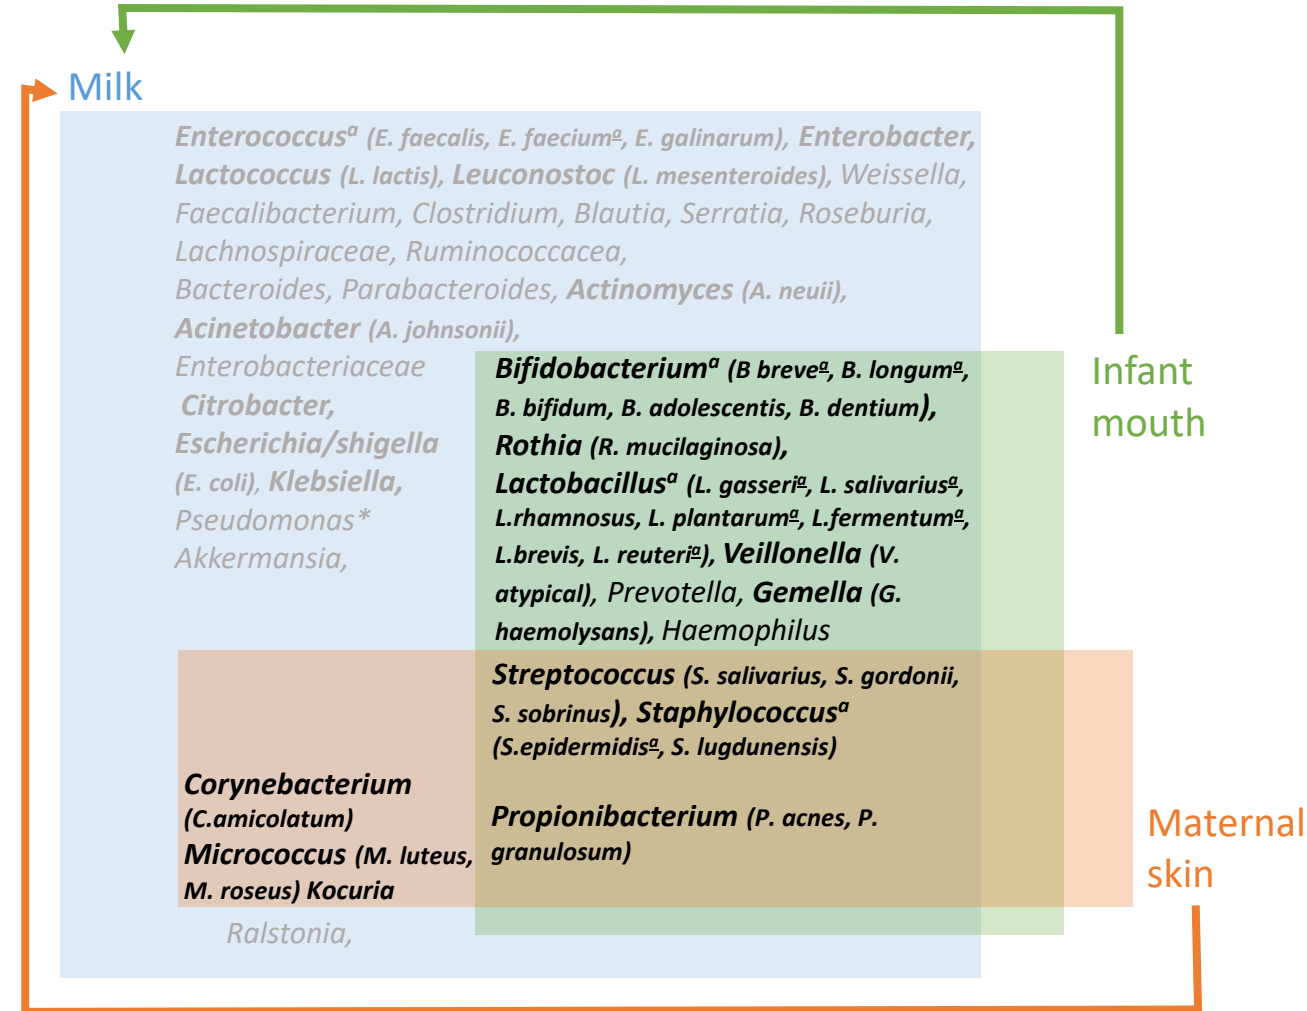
Milk

Enterococcus$^{a}$ (E. faecalis, E. faecium$^{a}$, E. galinarum), Enterobacter, Lactococcus (L. lactis), Leuconostoc (L. mesenteroides), Weissella, Faecalibacterium, Clostridium, Blautia, Serratia, Roseburia, Lachnospiraceae, Ruminococcacea, Bacteroides, Parabacteroides, Actinomyces (A. neuii), Acinetobacter (A. johnsonii), Enterobacteriaceae Citrobacter, Escherichia/shigella (E. coli), Klebsiella, Pseudomonas* Akkermansia,

Bifidobacterium$^{a}$ (B breve$^{a}$, B. longum$^{a}$, B. bifidum, B. adolescentis, B. dentium), Rothia (R. mucilaginosa), Lactobacillus$^{a}$ (L. gasseri$^{a}$, L. salivarius$^{a}$, L.rhamnosus, L. plantarum$^{a}$, L.fermentum$^{a}$, L.brevis, L. reuteri$^{a}$), Veillonella (V. atypical), Prevotella, Gemella (G. haemolysans), Haemophilus

Infant mouth

Streptococcus (S. salivarius, S. gordonii, S. sobrinus), Staphylococcus$^{a}$ (S.epidermidis$^{a}$, S. lugdunensis)

Propionibacterium (P. acnes, P. granulosum)

Corynebacterium (C.amicolatum) Micrococcus (M. luteus, M. roseus) Kocuria

Ralstonia,

Maternal skin